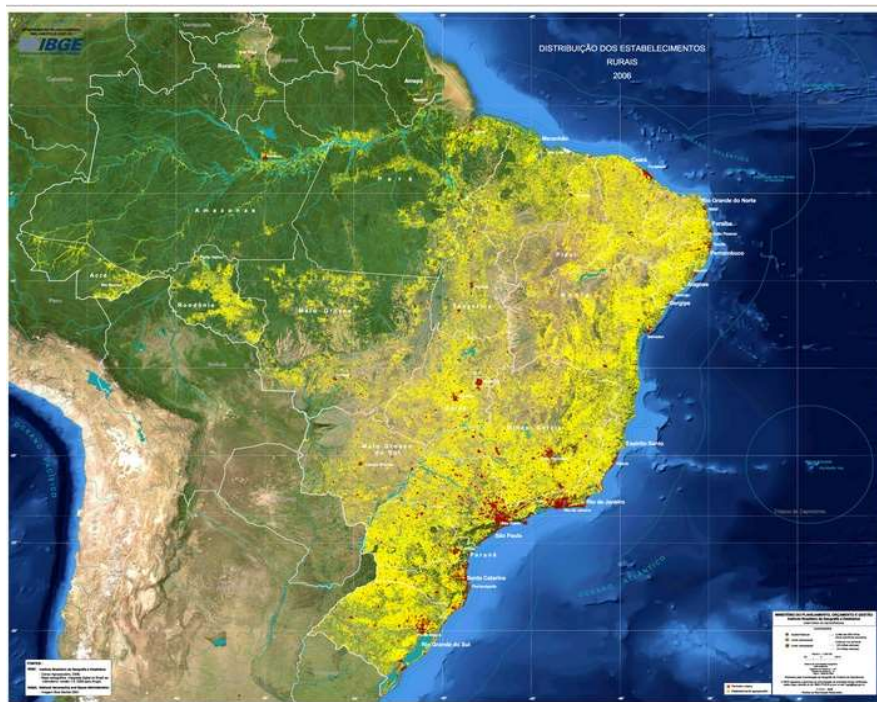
IBGE

DISTRIBUIÇÃO DOS ESTABELECIMENTOS RURAIS 2006

Venezuela

Suriname

Guiana

Roraima

Amapá

Colombia

Maranhão

Ceará

Rio Grande do Norte

Paraíba

Pernambuco

Alagoas

Sergipe

Piauí

Pará

Amazonas

Acre

Rondônia

Mato Grosso

Tocantins

Bahia

Goiás

Minas Gerais

Mato Grosso do Sul

Espírito Santo

Rio de Janeiro

São Paulo

Paraná

Santa Catarina

Rio Grande do Sul

Peru

Bolívia

OCEANO PACÍFICO

OCEANO ATLÂNTICO

MINISTÉRIO DO PLANEJAMENTO, ORÇAMENTO E GESTÃO
Instituto Brasileiro de Geografia e Estatística

FONTES
IBGE
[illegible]
NASA
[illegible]